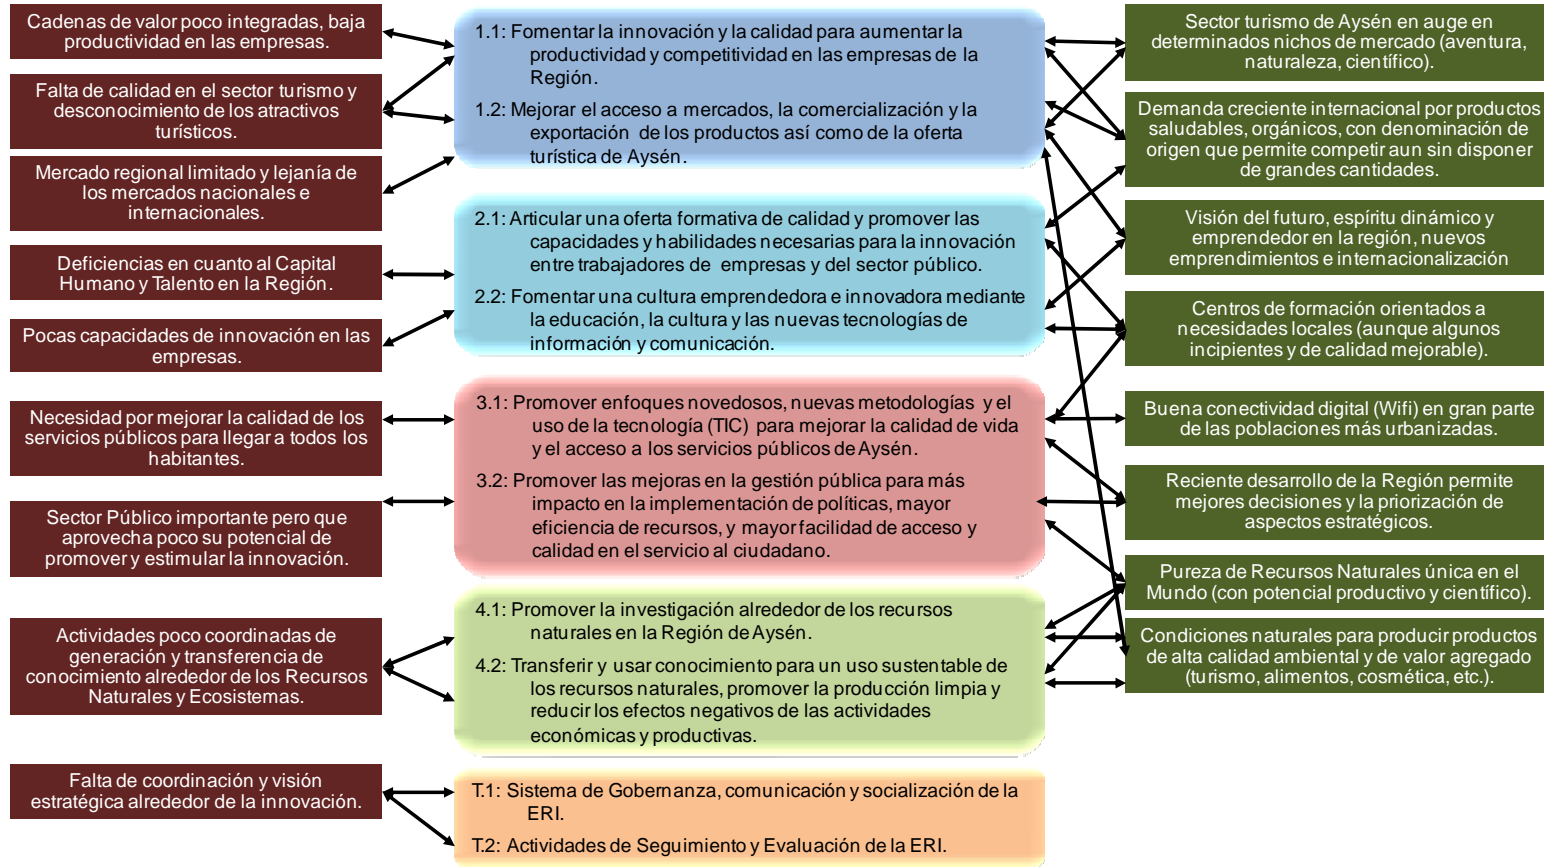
Cadenas de valor poco integradas, baja productividad en las empresas.

Falta de calidad en el sector turismo y desconocimiento de los atractivos turísticos.

Mercado regional limitado y lejanía de los mercados nacionales e internacionales.

Deficiencias en cuanto al Capital Humano y Talento en la Región.

Pocas capacidades de innovación en las empresas.

Necesidad por mejorar la calidad de los servicios públicos para llegar a todos los habitantes.

Sector Público importante pero que aprovecha poco su potencial de promover y estimular la innovación.

Actividades poco coordinadas de generación y transferencia de conocimiento alrededor de los Recursos Naturales y Ecosistemas.

Falta de coordinación y visión estratégica alrededor de la innovación.

1.1: Fomentar la innovación y la calidad para aumentar la productividad y competitividad en las empresas de la Región.

1.2: Mejorar el acceso a mercados, la comercialización y la exportación de los productos así como de la oferta turística de Aysén.

2.1: Articular una oferta formativa de calidad y promover las capacidades y habilidades necesarias para la innovación entre trabajadores de empresas y del sector público.

2.2: Fomentar una cultura emprendedora e innovadora mediante la educación, la cultura y las nuevas tecnologías de información y comunicación.

3.1: Promover enfoques novedosos, nuevas metodologías y el uso de la tecnología (TIC) para mejorar la calidad de vida y el acceso a los servicios públicos de Aysén.

3.2: Promover las mejoras en la gestión pública para más impacto en la implementación de políticas, mayor eficiencia de recursos, y mayor facilidad de acceso y calidad en el servicio al ciudadano.

4.1: Promover la investigación alrededor de los recursos naturales en la Región de Aysén.

4.2: Transferir y usar conocimiento para un uso sustentable de los recursos naturales, promover la producción limpia y reducir los efectos negativos de las actividades económicas y productivas.

T.1: Sistema de Gobernanza, comunicación y socialización de la ERI.

T.2: Actividades de Seguimiento y Evaluación de la ERI.

Sector turismo de Aysén en auge en determinados nichos de mercado (aventura, naturaleza, científico).

Demanda creciente internacional por productos saludables, orgánicos, con denominación de origen que permite competir aun sin disponer de grandes cantidades.

Visión del futuro, espíritu dinámico y emprendedor en la región, nuevos emprendimientos e internacionalización

Centros de formación orientados a necesidades locales (aunque algunos incipientes y de calidad mejorable).

Buena conectividad digital (Wifi) en gran parte de las poblaciones más urbanizadas.

Reciente desarrollo de la Región permite mejores decisiones y la priorización de aspectos estratégicos.

Pureza de Recursos Naturales única en el Mundo (con potencial productivo y científico).

Condiciones naturales para producir productos de alta calidad ambiental y de valor agregado (turismo, alimentos, cosmética, etc.).